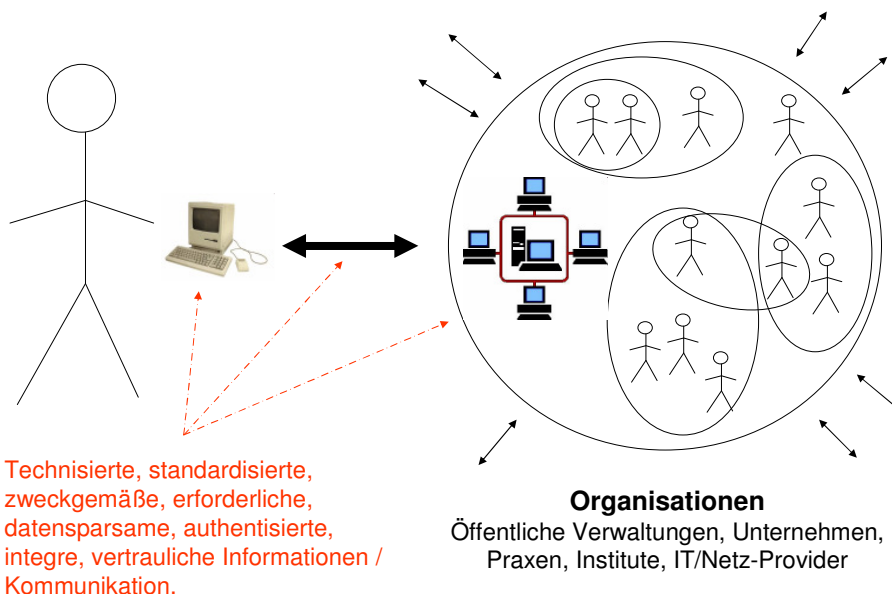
Technisierte, standardisierte, zweckgemäße, erforderliche, datensparsame, authentisierte, integre, vertrauliche Informationen / Kommunikation.

**Organisationen**
Öffentliche Verwaltungen, Unternehmen, Praxen, Institute, IT/Netz-Provider